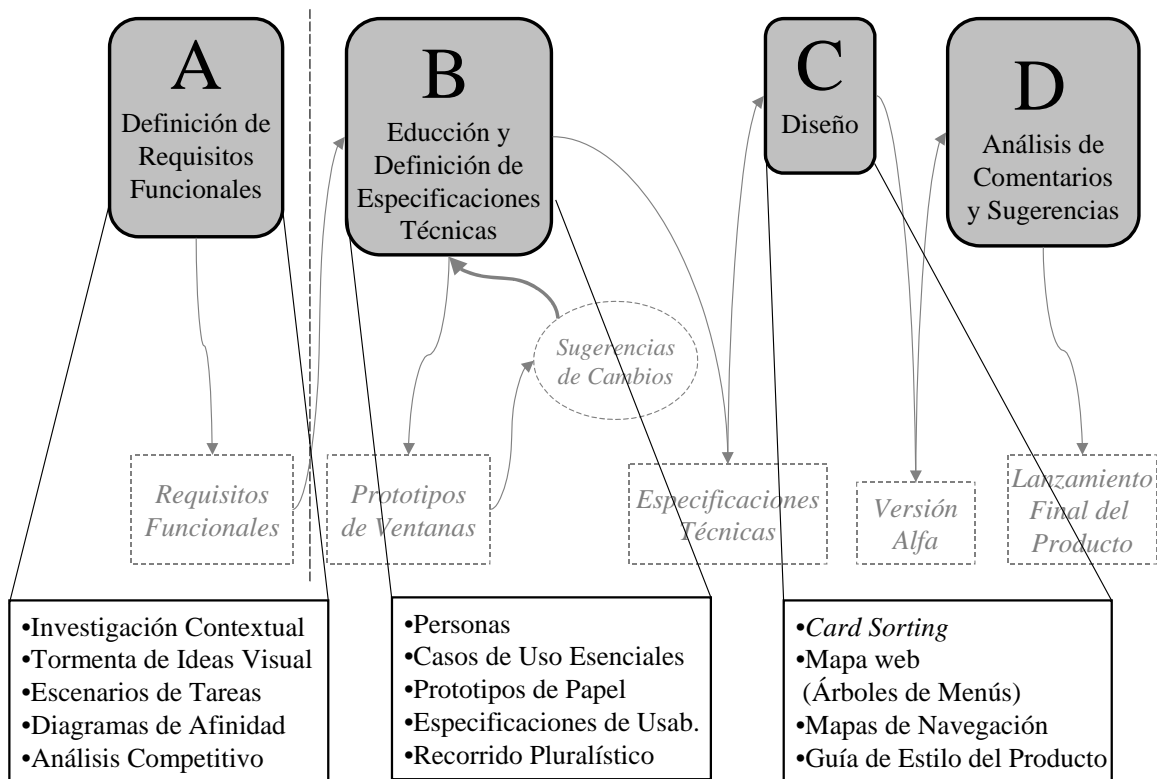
A
Definición de Requisitos Funcionales

B
Educción y Definición de Especificaciones Técnicas

C
Diseño

D
Análisis de Comentarios y Sugerencias

Sugerencias de Cambios

Requisitos Funcionales

Prototipos de Ventanas

Especificaciones Técnicas

Versión Alfa

Lanzamiento Final del Producto

•Investigación Contextual
•Tormenta de Ideas Visual
•Escenarios de Tareas
•Diagramas de Afinidad
•Análisis Competitivo

•Personas
•Casos de Uso Esenciales
•Prototipos de Papel
•Especificaciones de Usab.
•Recorrido Pluralístico

•Card Sorting
•Mapa web (Árboles de Menús)
•Mapas de Navegación
•Guía de Estilo del Producto